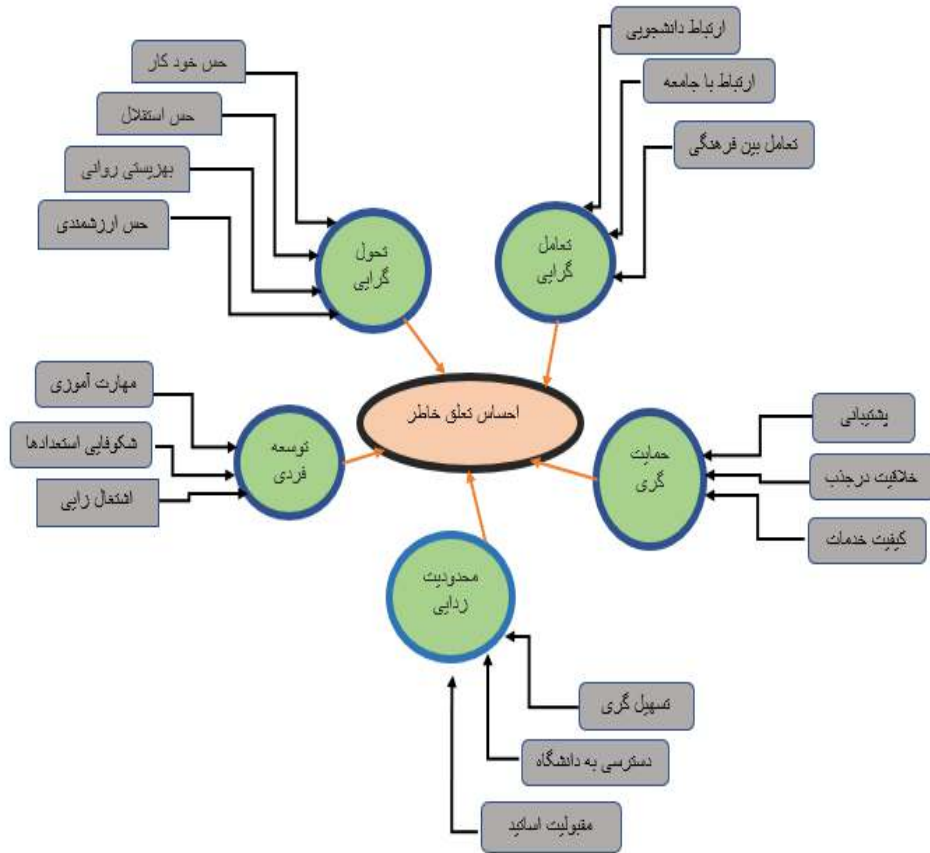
حس خود کار

حس استقلال

بهزیستی روانی

حس ارزشمندی

تحول گرایی

ارتباط دانشجویی

ارتباط با جامعه

تعامل بین فرهنگی

تعامل گرایی

مهارت آموزی

شکوفایی استعدادها

اشتغال زایی

توسعه فردی

احساس تعلق خاطر

پشتیبانی

خلاقیت درجذب

کیفیت خدمات

حمایت گری

محدودیت زدایی

تسهیل گری

دسترسی به دانشگاه

مقبولیت اساتید